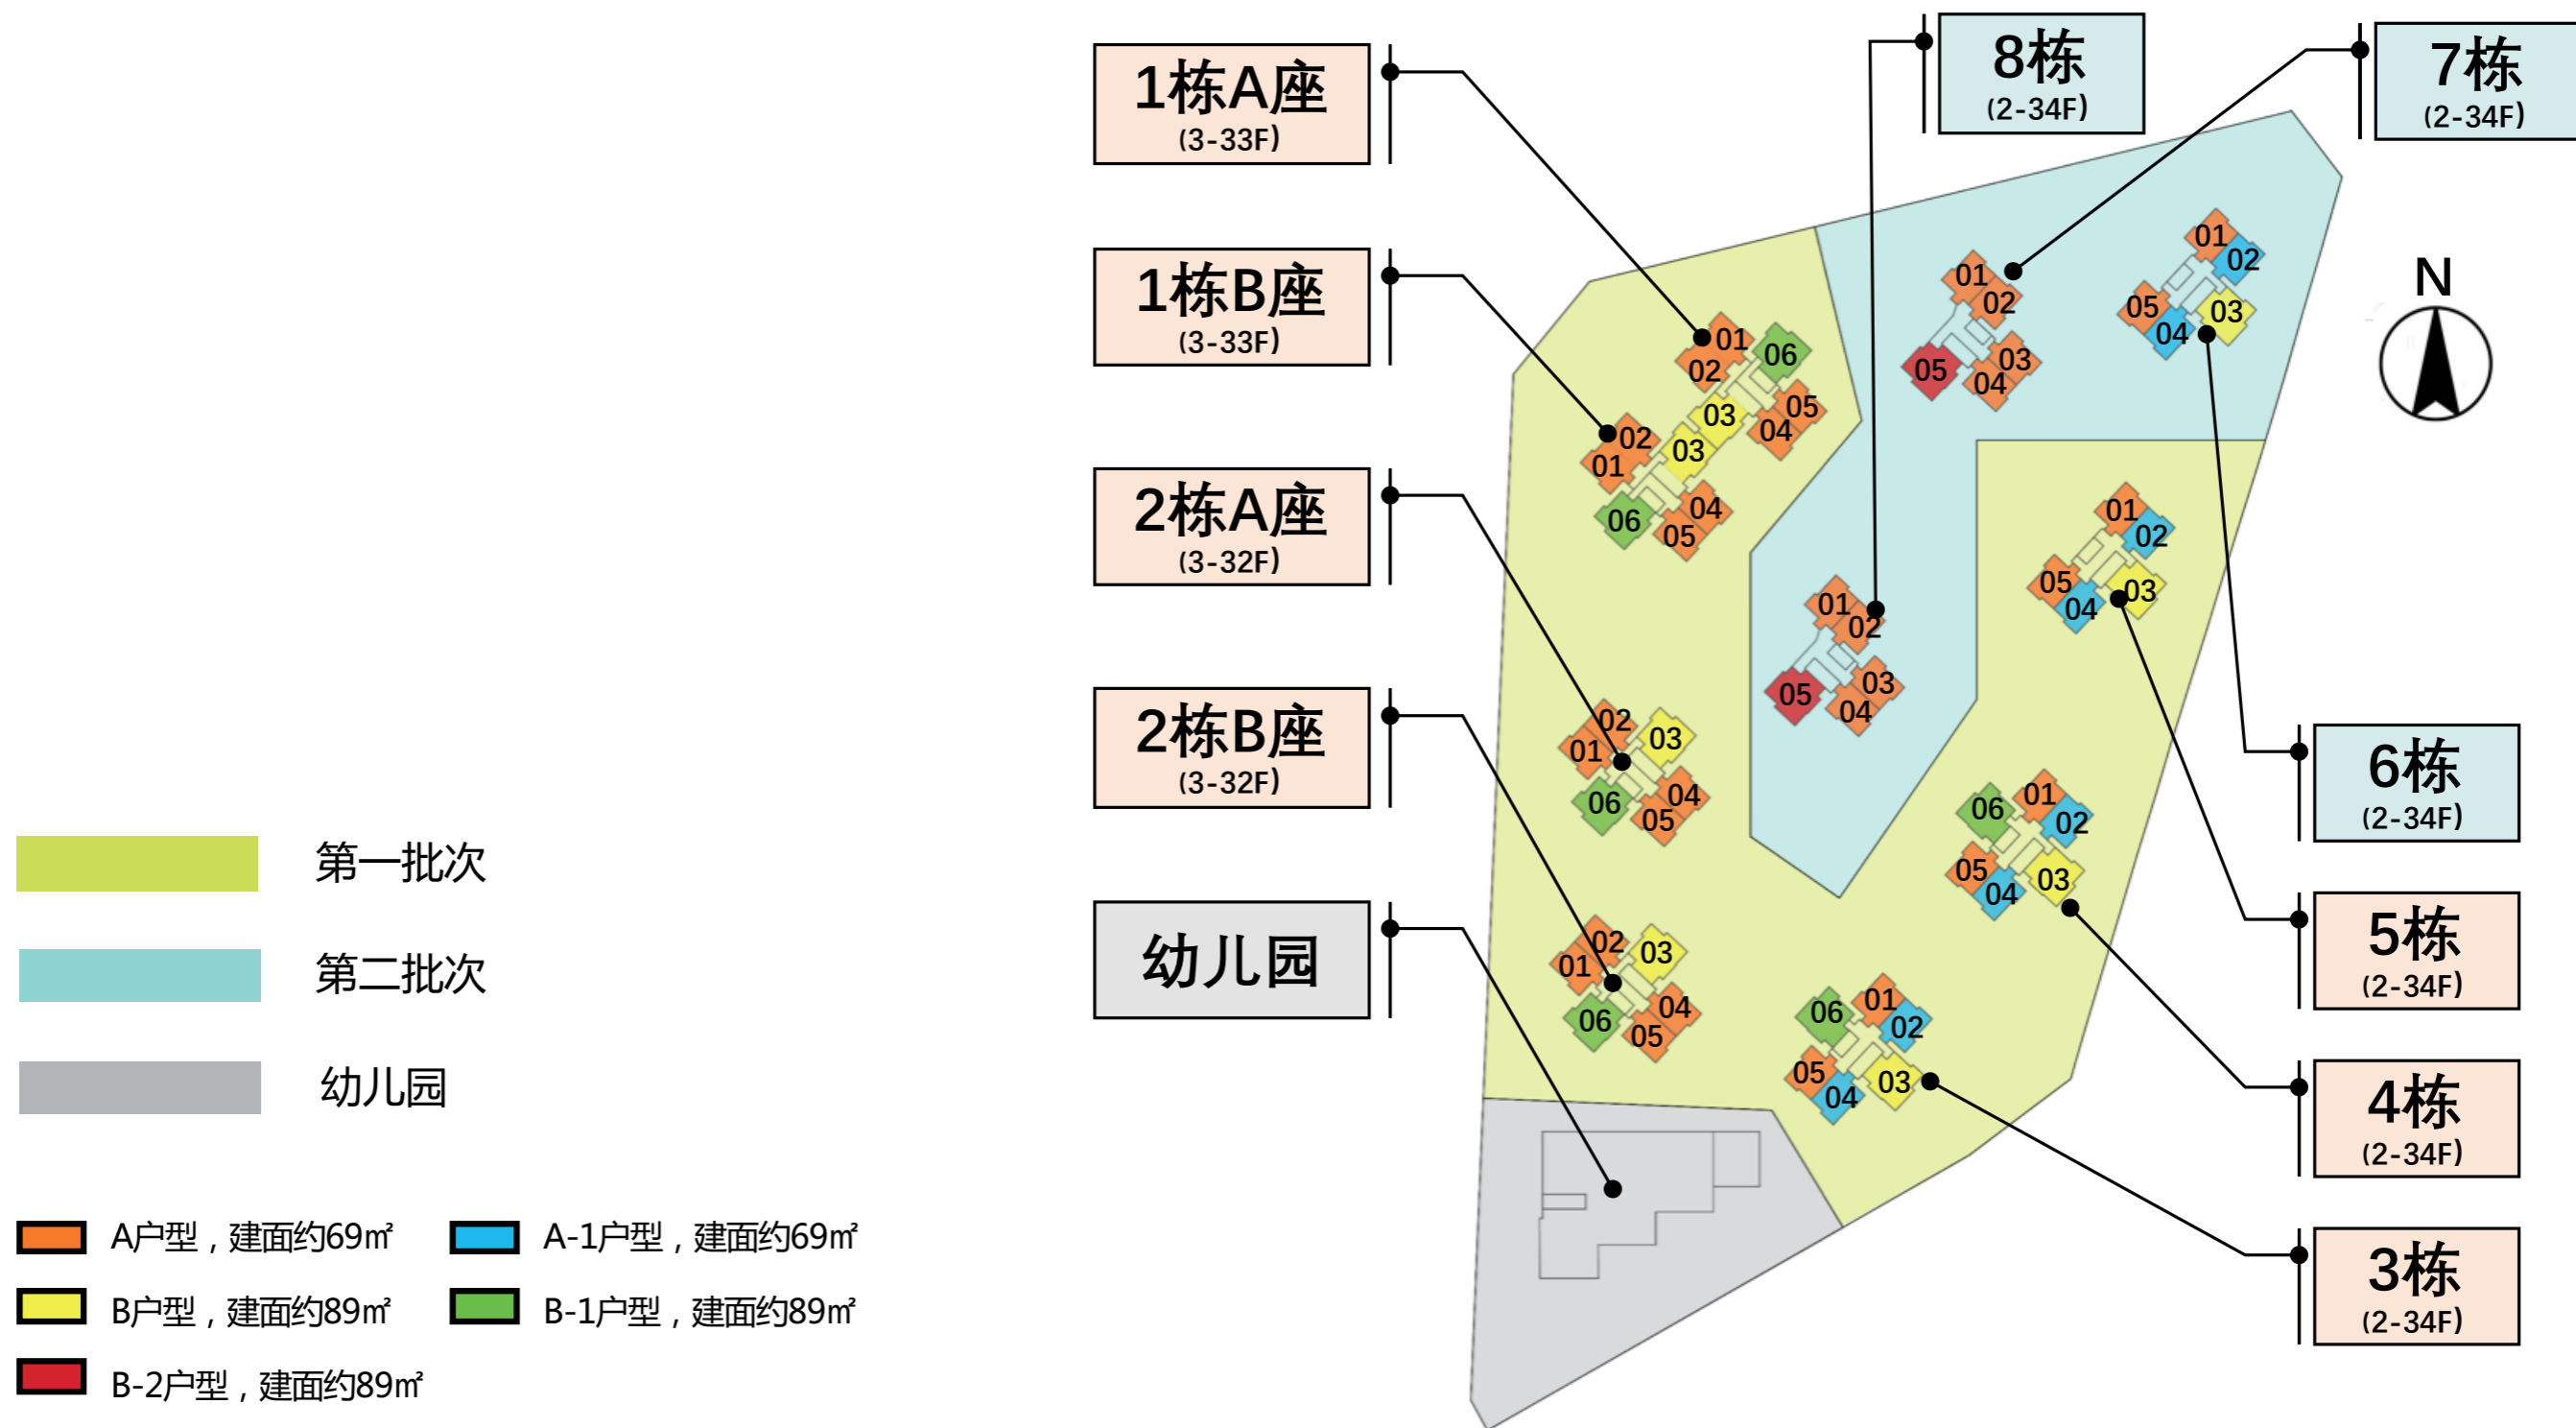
1栋A座
(3-33F)

1栋B座
(3-33F)

2栋A座
(3-32F)

2栋B座
(3-32F)

幼儿园

8栋
(2-34F)

7栋
(2-34F)

N

6栋
(2-34F)

5栋
(2-34F)

4栋
(2-34F)

3栋
(2-34F)

01 06 02 03 05 04 02 01 03 06 04 05

01 02 05 03 04

01 02 05 04 03

01 02 05 03 04

01 02 05 04 03

02 01 03 06 04 05

06 01 02 05 04 03

02 01 03 06 04 05

06 01 02 05 04 03

第一批次

第二批次

幼儿园

A户型，建面约69㎡

A-1户型，建面约69㎡

B户型，建面约89㎡

B-1户型，建面约89㎡

B-2户型，建面约89㎡